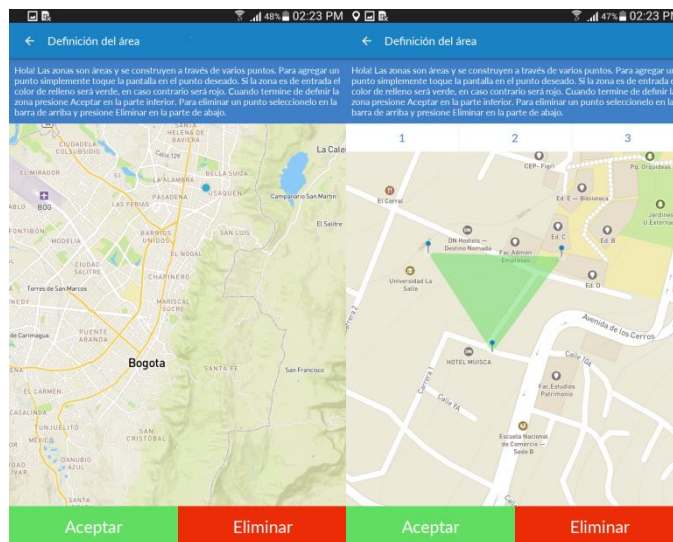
48% 02:23 PM

← Definición del área

Hola! Las zonas son áreas y se construyen a través de varios puntos. Para agregar un punto simplemente toque la pantalla en el punto deseado. Si la zona es de entrada el color de relleno será verde, en caso contrario será rojo. Cuando termine de definir la zona presione Aceptar en la parte inferior. Para eliminar un punto seleccionelo en la barra de arriba y presione Eliminar en la parte de abajo.

SANTA HELENA DE BAVIERA
CIUDADELA COLSUBSIDIO
EL MIRADOR
Calle 129
BELLA SUIZA
La Cale
LA ALAMBRA
USAQUÉN
Campanario San Martín
PASADENA
BOG
LAS FERIAS
El Salitre
FONTIBÓN
BARRIOS UNIDOS
SAN LUIS
MODELIA
EL NOGAL
CIUDAD SALITRE
CHAPINERO
Terres de San Marcos
MARISCAL SUCRE
de Carmague
PUENTE ARANDA
Bogota
SANTA FE
San Francisco
EL CARMEN
CASALINDA
TUNJUELITO
SAN CRISTÓBAL
MÉXICO
DANUBIO AZUL

Aceptar
Eliminar

47% 02:23 PM

← Definición del área

Hola! Las zonas son áreas y se construyen a través de varios puntos. Para agregar un punto simplemente toque la pantalla en el punto deseado. Si la zona es de entrada el color de relleno será verde, en caso contrario será rojo. Cuando termine de definir la zona presione Aceptar en la parte inferior. Para eliminar un punto seleccionelo en la barra de arriba y presione Eliminar en la parte de abajo.

1
2
3

CEP- Fiori
Pq. Orquideas
El Corral
Ed. E – Biblioteca
Jardines U Externado
Ed. C
Ed. B
ON Hostals – Destino Nomada
Fac. Admon Empresas
Universidad La Salle
Ed. D
Avenida de los Cerros
HOTEL MUISCA
Calle 10A
Fac. Estudios Patrimonio
Carrera 1
Calle 9A
Escuela Nacional de Comercio – Sede B

Aceptar
Eliminar